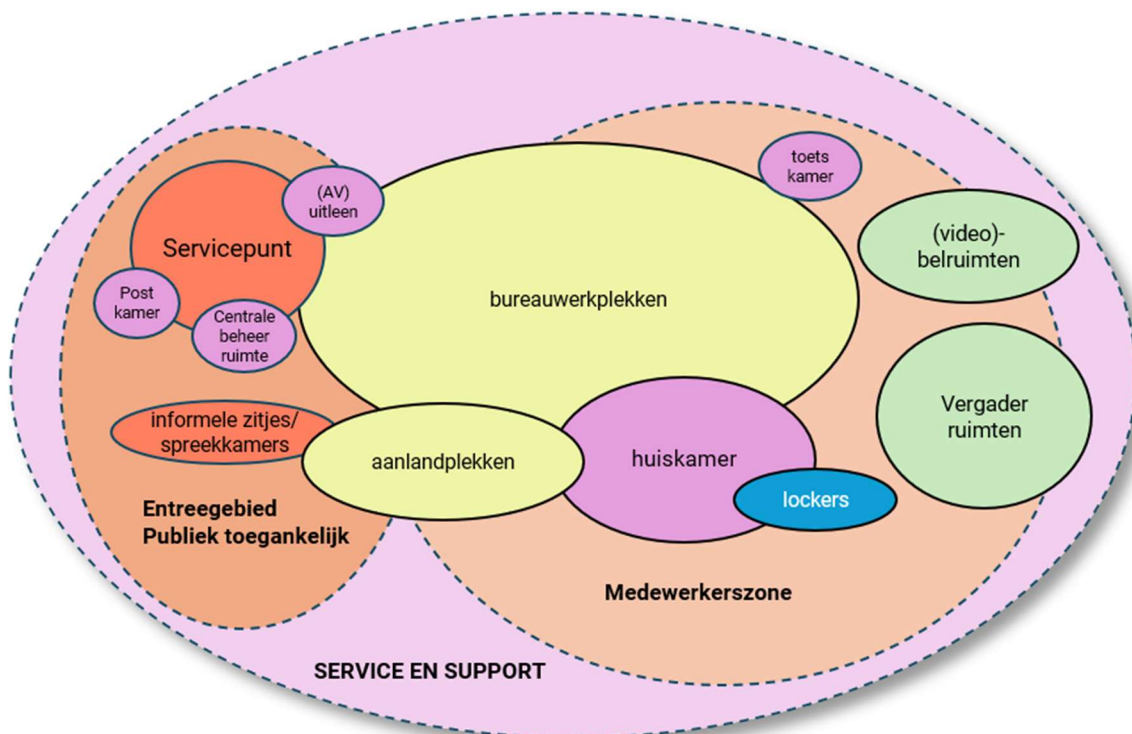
toets kamer

(AV) uitleen

Servicepunt

Post kamer

Centrale beheer ruimte

bureauwerkplekken

(video)-belruimten

Vergader ruimten

informele zitjes/ spreekkamers

aanlandplekken

huiskamer

lockers

Entreegebied Publiek toegankelijk

Medewerkerszone

SERVICE EN SUPPORT